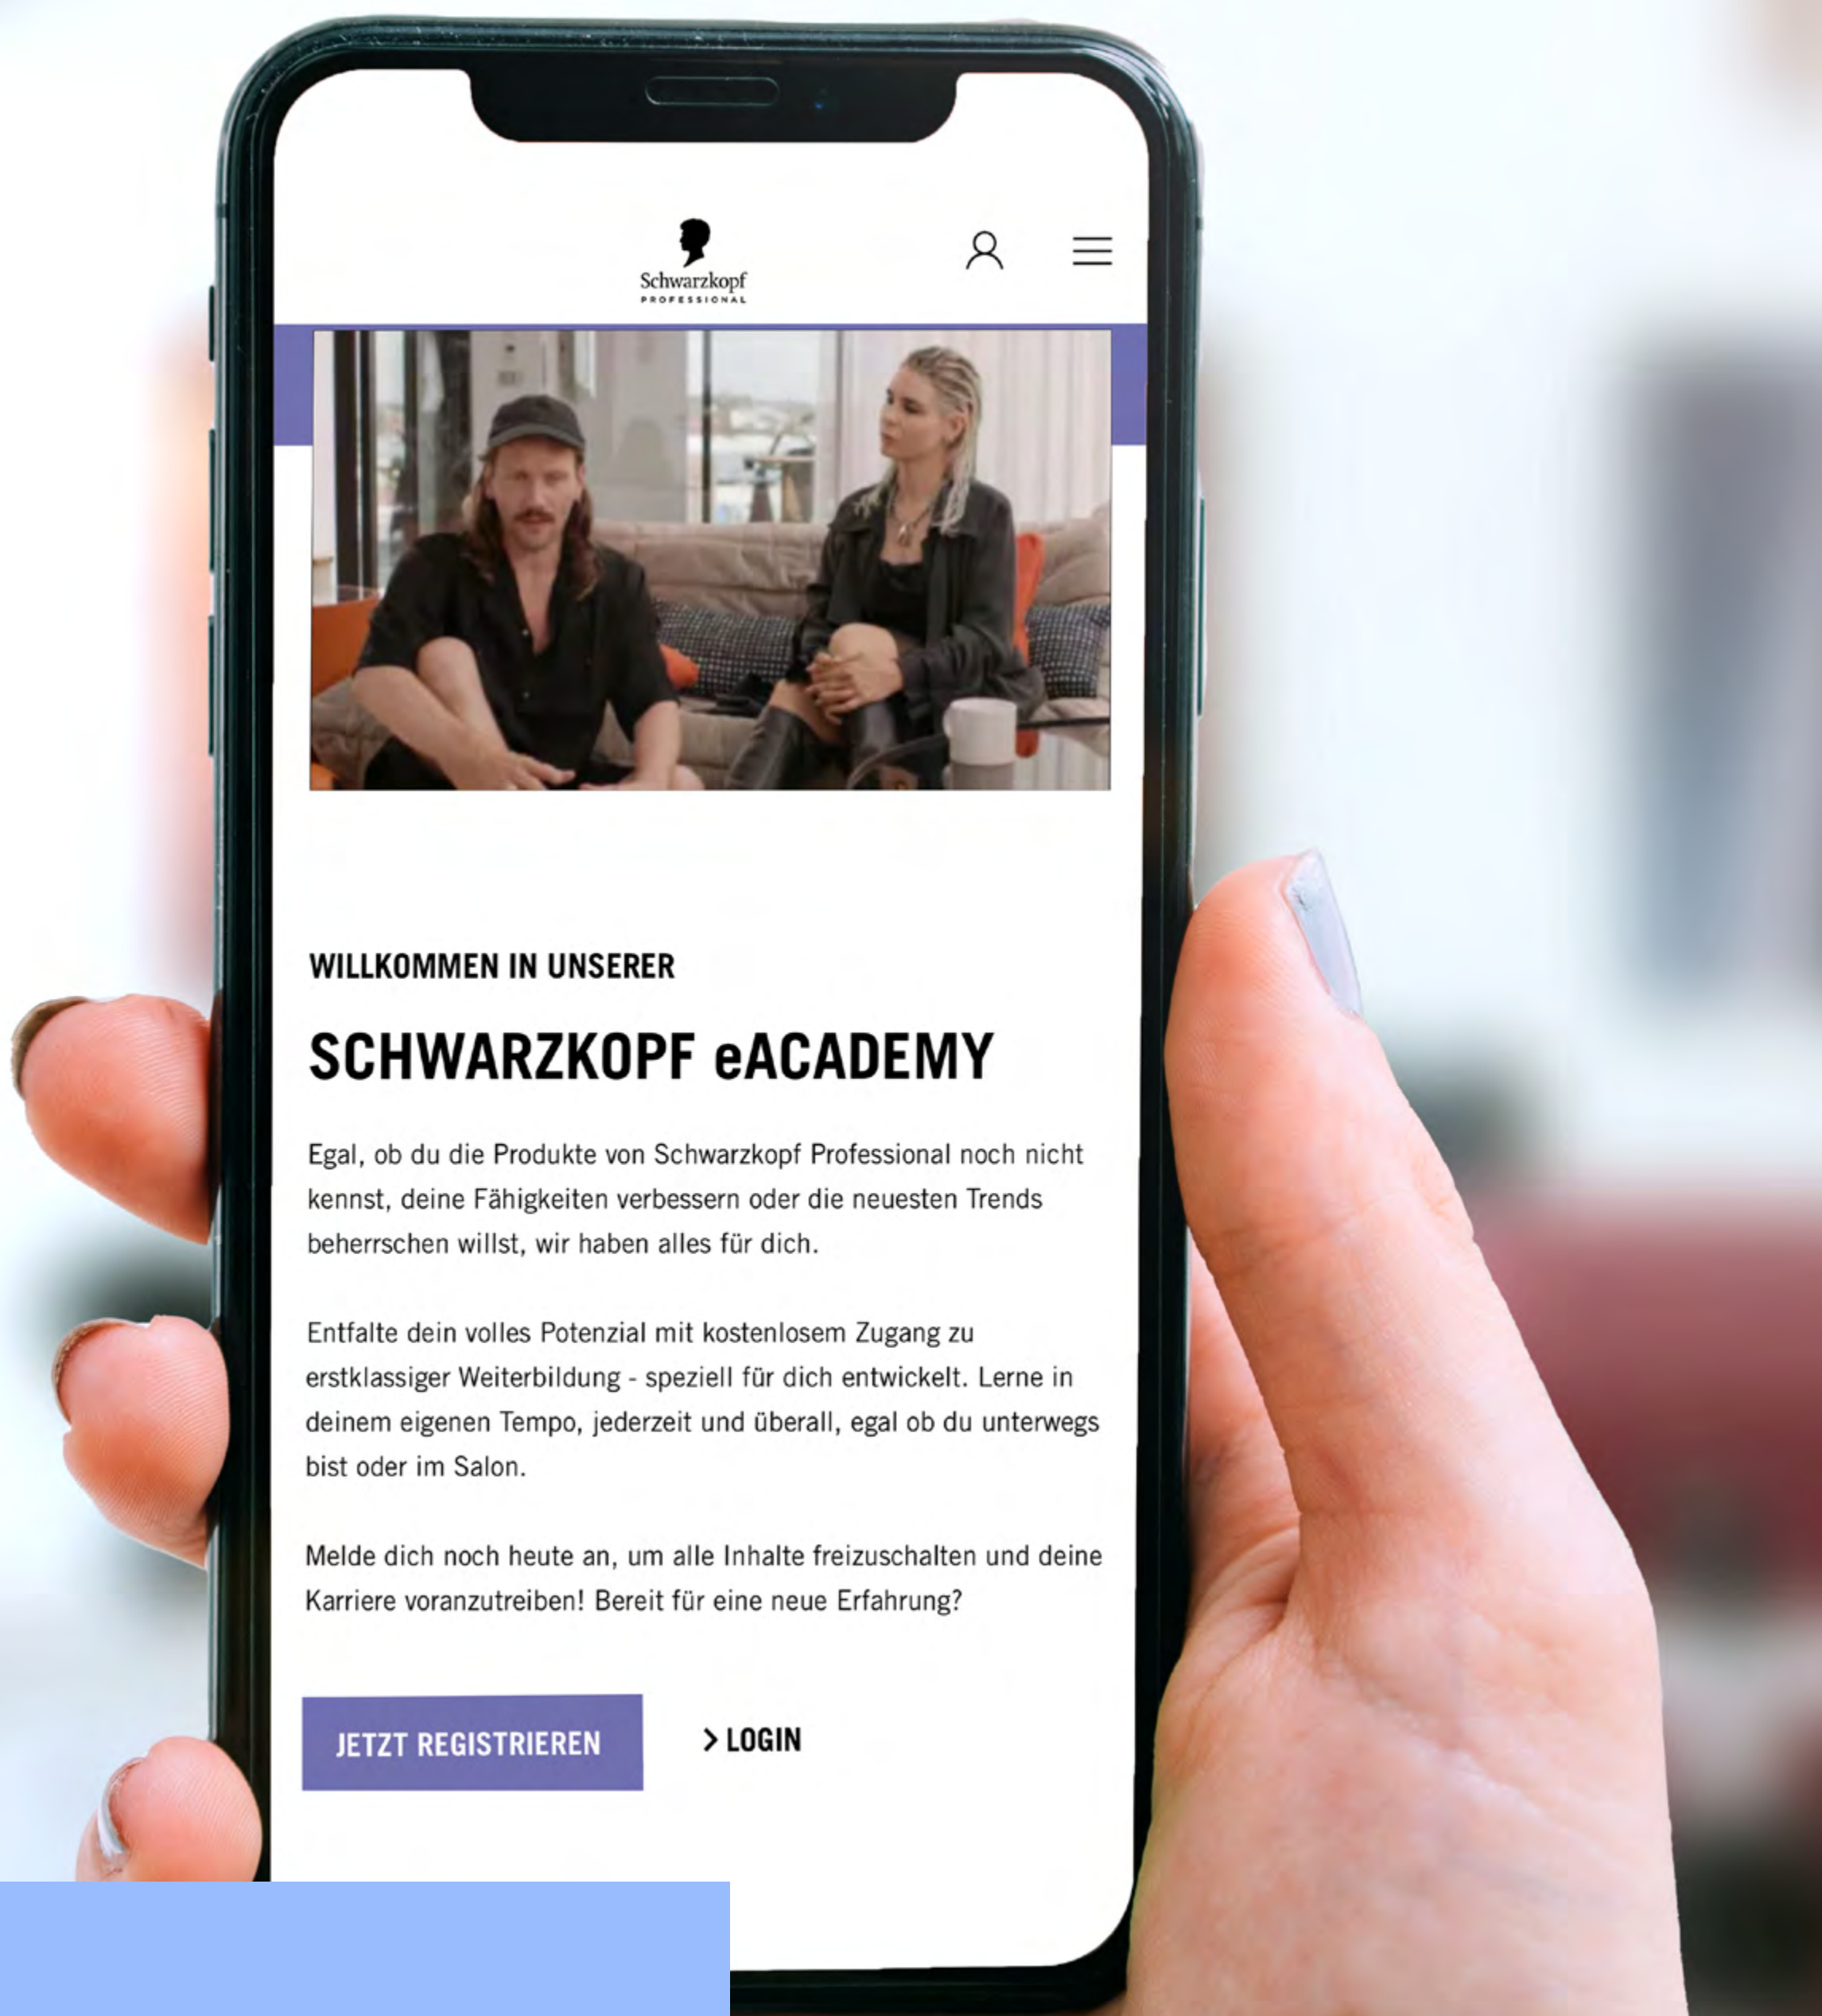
Schwarzkopf
PROFESSIONAL

WILLKOMMEN IN UNSERER

SCHWARZKOPF eACADEMY

Egal, ob du die Produkte von Schwarzkopf Professional noch nicht kennst, deine Fähigkeiten verbessern oder die neuesten Trends beherrschen willst, wir haben alles für dich.

Entfalte dein volles Potenzial mit kostenlosem Zugang zu erstklassiger Weiterbildung - speziell für dich entwickelt. Lerne in deinem eigenen Tempo, jederzeit und überall, egal ob du unterwegs bist oder im Salon.

Melde dich noch heute an, um alle Inhalte freizuschalten und deine Karriere voranzutreiben! Bereit für eine neue Erfahrung?

JETZT REGISTRIEREN

> LOGIN